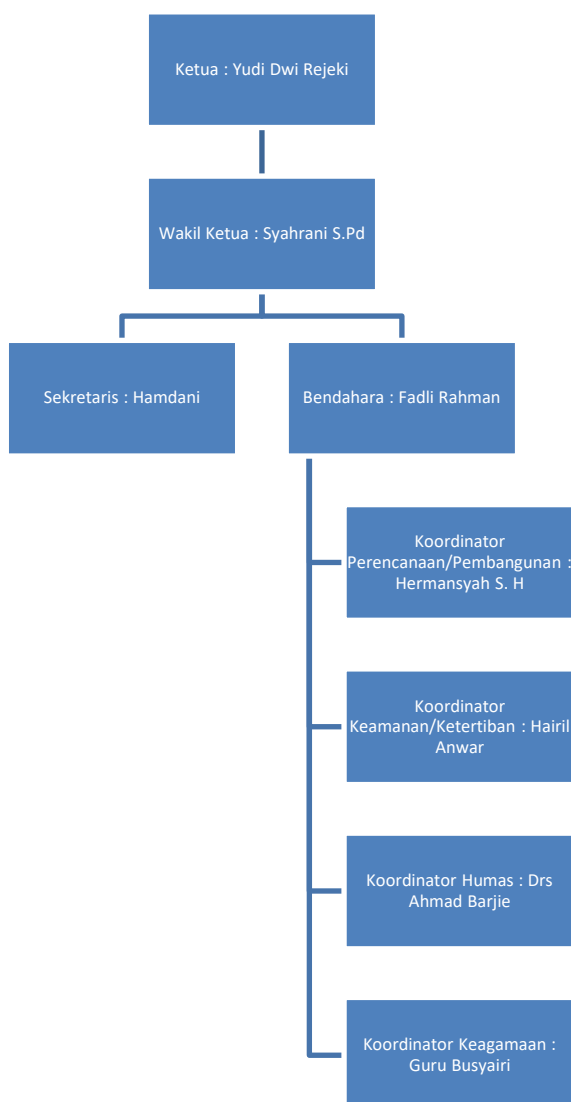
Ketua : Yudi Dwi Rejeki

Wakil Ketua : Syahrani S.Pd

Sekretaris : Hamdani

Bendahara : Fadli Rahman

Koordinator Perencanaan/Pembangunan : Hermansyah S. H

Koordinator Keamanan/Ketertiban : Hairil Anwar

Koordinator Humas : Drs Ahmad Barjie

Koordinator Keagamaan : Guru Busyairi